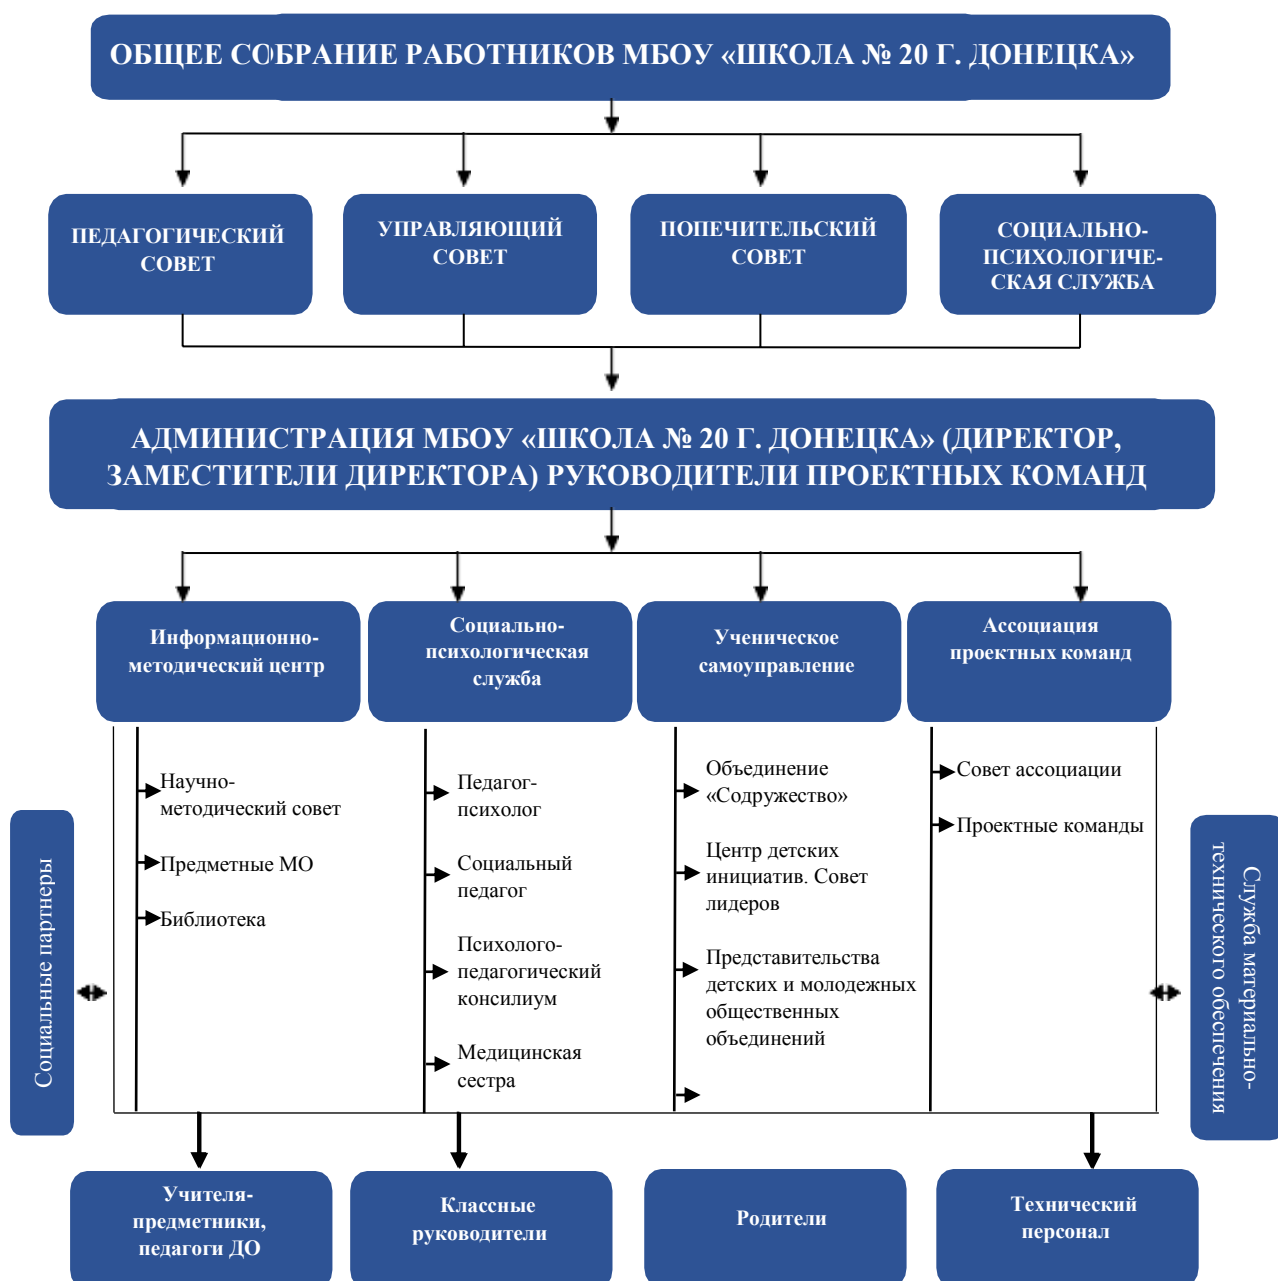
ОБЩЕЕ СОБРАНИЕ РАБОТНИКОВ МБОУ «ШКОЛА № 20 Г. ДОНЕЦКА»

ПЕДАГОГИЧЕСКИЙ СОВЕТ

УПРАВЛЯЮЩИЙ СОВЕТ

ПОПЕЧИТЕЛЬСКИЙ СОВЕТ

СОЦИАЛЬНО-ПСИХОЛОГИЧЕСКАЯ СЛУЖБА

АДМИНИСТРАЦИЯ МБОУ «ШКОЛА № 20 Г. ДОНЕЦКА» (ДИРЕКТОР, ЗАМЕСТИТЕЛИ ДИРЕКТОРА) РУКОВОДИТЕЛИ ПРОЕКТНЫХ КОМАНД

Информационно-методический центр

Социально-психологическая служба

Ученическое самоуправление

Ассоциация проектных команд

Научно-методический совет

Предметные МО

Библиотека

Педагог-психолог

Социальный педагог

Психолого-педагогический консилиум

Медицинская сестра

Объединение «Содружество»

Центр детских инициатив. Совет лидеров

Представительства детских и молодежных общественных объединений

Совет ассоциации

Проектные команды

Социальные партнеры

Служба материально-технического обеспечения

Учителя-предметники, педагоги ДО

Классные руководители

Родители

Технический персонал